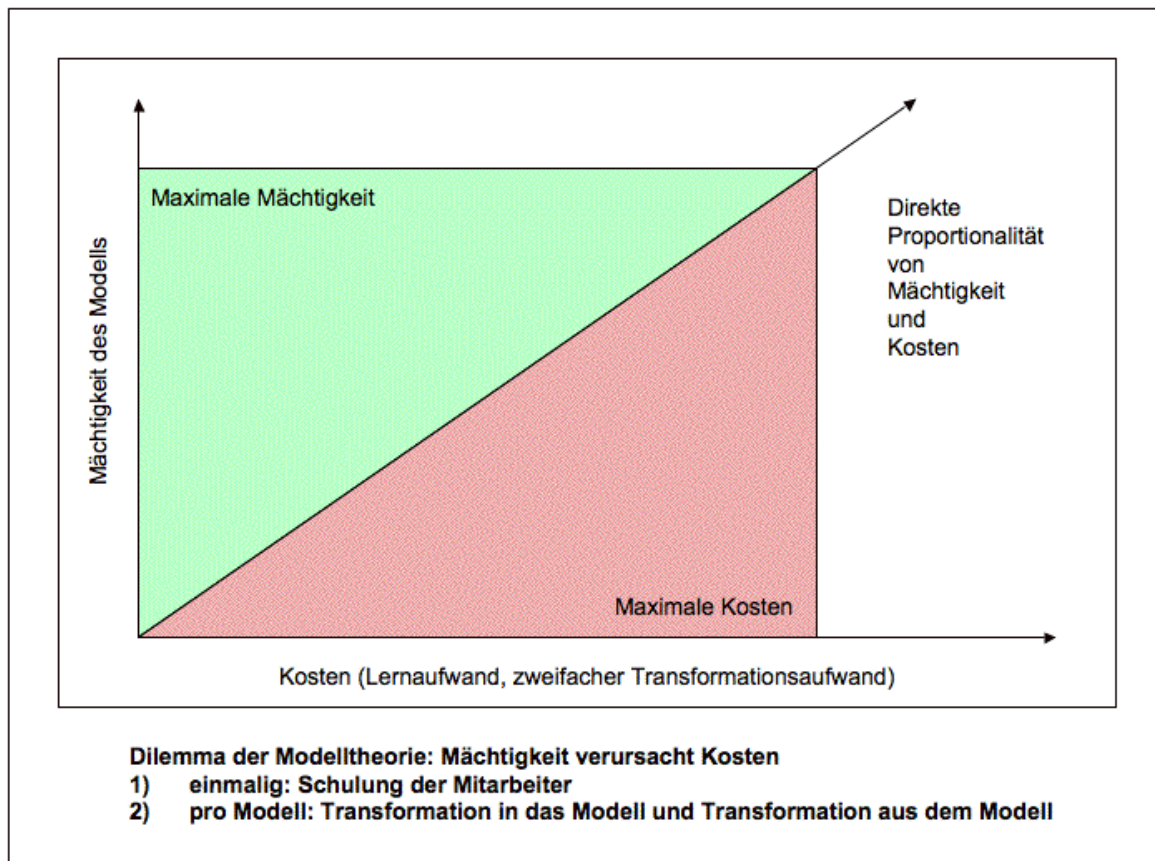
Mächtigkeit des Modells

Maximale Mächtigkeit

Direkte Proportionalität von Mächtigkeit und Kosten

Maximale Kosten

Kosten (Lernaufwand, zweifacher Transformationsaufwand)

**Dilemma der Modelltheorie: Mächtigkeit verursacht Kosten**
**1) einmalig: Schulung der Mitarbeiter**
**2) pro Modell: Transformation in das Modell und Transformation aus dem Modell**